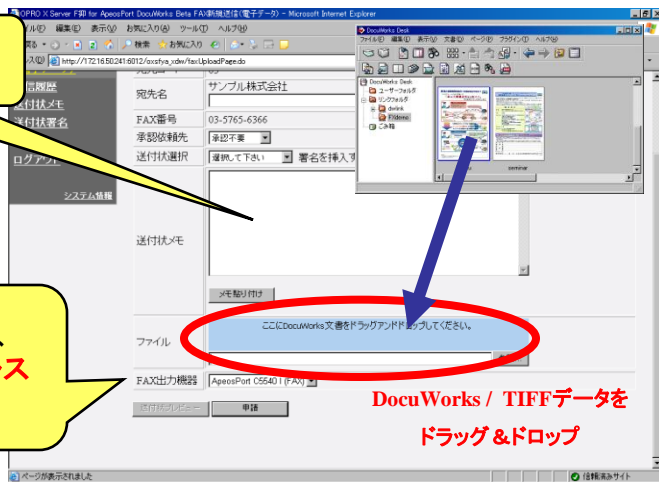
OPRO X Server FBI for ApeosPort DocuWorks Beta FAX新規送信(電子データ) - Microsoft Internet Explorer

ファイル(F) 編集(E) 表示(V) お気に入り(A) ツール(T) ヘルプ(H)

戻る 検索 お気に入り

アドレス(D) http://172.16.50.241:6012/oxsfya_xdw/faxUploadPage.do

信履歴
送付状メモ
送付状署名

ログアウト

システム情報

宛先名 サンプル株式会社
FAX番号 03-5765-6366
承認依頼先 承認不要
送付状選択 選択して下さい 署名を挿入す
送付状メモ
メモ貼り付け
ファイル ここにDocuWorks文書をドラッグアンドドロップしてください。
FAX出力機器 ApeosPort C5540 I (FAX)
送付状プレビュー 申請

DocuWorks Desk
ファイル(F) 編集(E) 表示(V) 文書(D) ページ(P) 注釈(A) ツール(T) ヘルプ(H)
DocuWorks Desk
ユーザーフォルダ
リンクフォルダ
dwlink
FXdemo
ごみ箱
seminar

ス

DocuWorks / TIFFデータを
ドラッグ＆ドロップ

ページが表示されました
信頼済みサイト